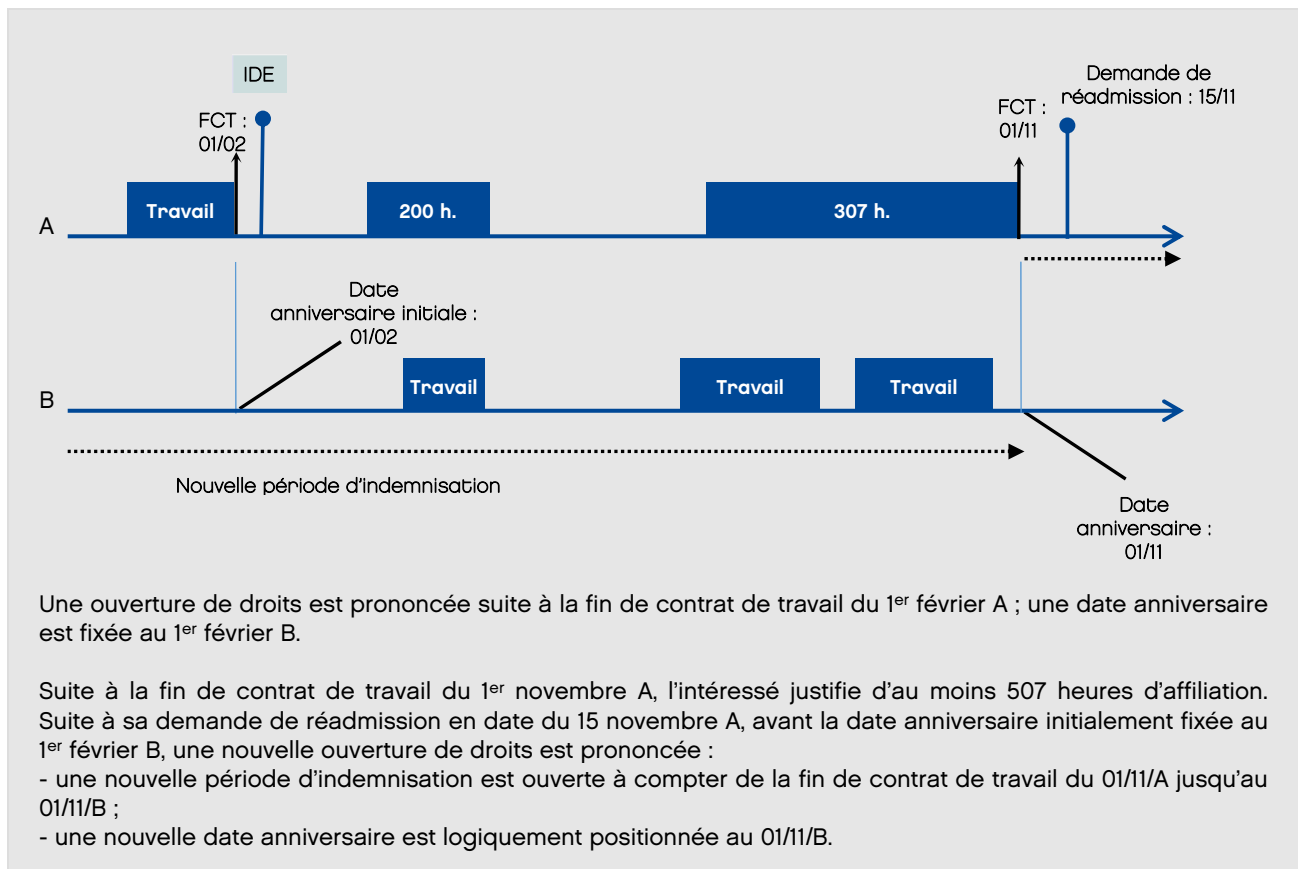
IDE

FCT : 01/02

Demande de réadmission : 15/11

FCT : 01/11

Travail

200 h.

307 h.

A

Date anniversaire initiale : 01/02

Travail

Travail

Travail

B

Nouvelle période d'indemnisation

Date anniversaire : 01/11

Une ouverture de droits est prononcée suite à la fin de contrat de travail du 1$^{er}$ février A ; une date anniversaire est fixée au 1$^{er}$ février B.

Suite à la fin de contrat de travail du 1$^{er}$ novembre A, l'intéressé justifie d'au moins 507 heures d'affiliation. Suite à sa demande de réadmission en date du 15 novembre A, avant la date anniversaire initialement fixée au 1$^{er}$ février B, une nouvelle ouverture de droits est prononcée :
- une nouvelle période d'indemnisation est ouverte à compter de la fin de contrat de travail du 01/11/A jusqu'au 01/11/B ;
- une nouvelle date anniversaire est logiquement positionnée au 01/11/B.